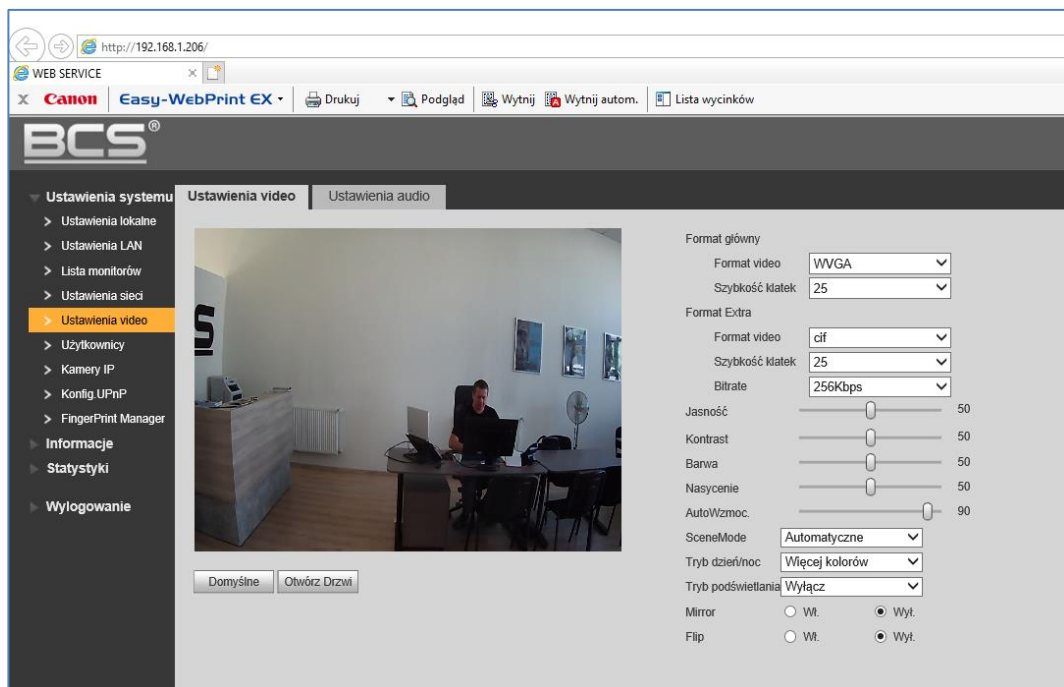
http://192.168.1.206/

WEB SERVICE

x Canon Easy-WebPrint EX Drukuj Podgląd Wytnij Wytnij autom. Lista wycinków

BCS®

Ustawienia systemu
Ustawienia lokalne
Ustawienia LAN
Lista monitorów
Ustawienia sieci
Ustawienia video
Użytkownicy
Kamery IP
Konfig.UPnP
FingerPrint Manager
Informacje
Statystyki
Wylogowanie

Ustawienia video Ustawienia audio

Format główny
Format video WVGA
Szybkość klatek 25
Format Extra
Format video cif
Szybkość klatek 25
Bitrate 256Kbps
Jasność 50
Kontrast 50
Barwa 50
Nasycenie 50
AutoWzmoc. 90
SceneMode Automatyczne
Tryb dzień/noc Więcej kolorów
Tryb podświetlania Wyłącz
Mirror Wł. Wył.
Flip Wł. Wył.

Domyślne Otwórz Drzwi